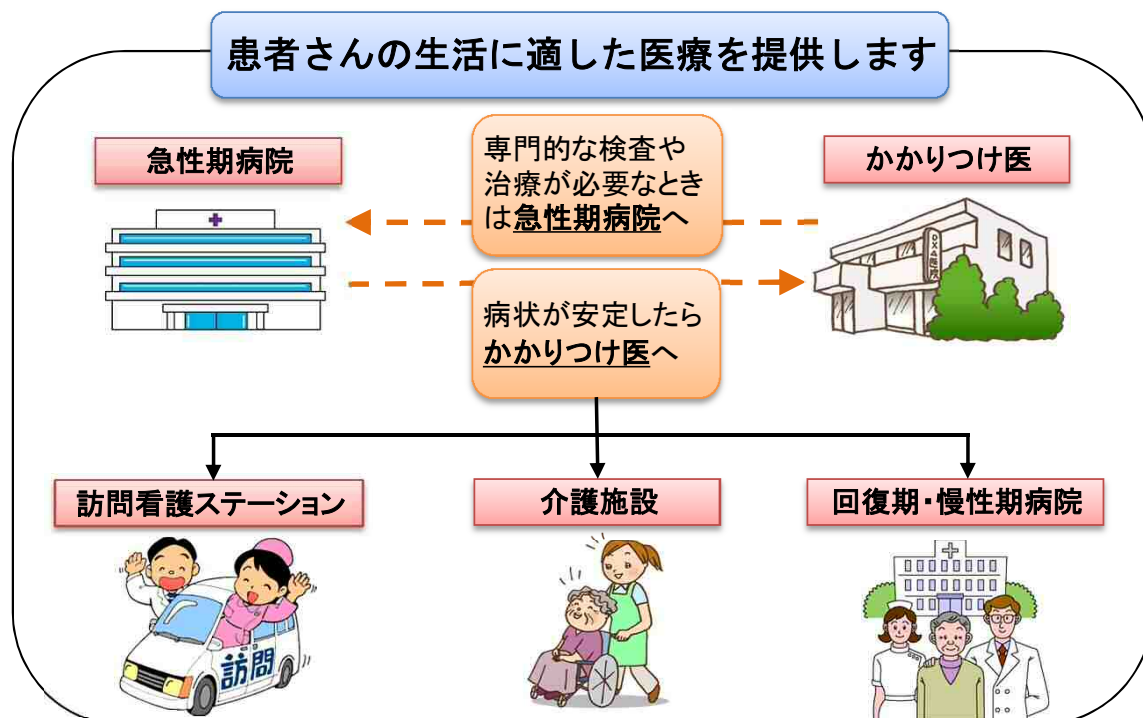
患者さんの生活に適した医療を提供します

急性期病院

専門的な検査や治療が必要なときは急性期病院へ

かかりつけ医

病状が安定したらかかりつけ医へ

訪問看護ステーション

介護施設

回復期・慢性期病院

訪問